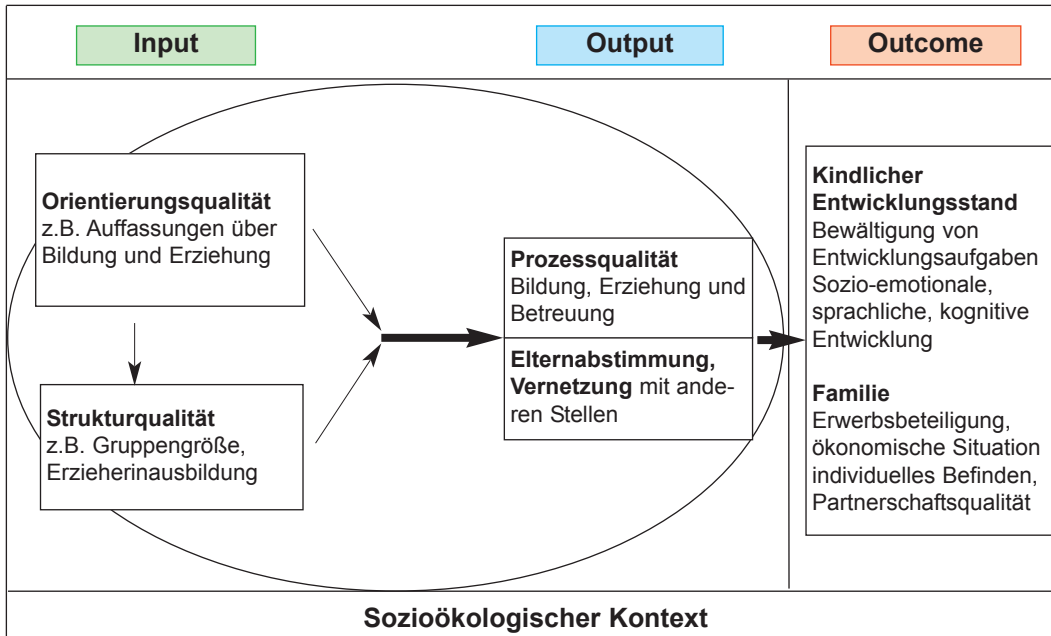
Input

Output

Outcome

**Orientierungsqualität**
z.B. Auffassungen über Bildung und Erziehung

**Strukturqualität**
z.B. Gruppengröße, Erzieherinausbildung

**Prozessqualität**
Bildung, Erziehung und Betreuung

**Elternabstimmung, Vernetzung** mit anderen Stellen

**Kindlicher Entwicklungsstand**
Bewältigung von Entwicklungsaufgaben
Sozio-emotionale, sprachliche, kognitive Entwicklung

**Familie**
Erwerbsbeteiligung, ökonomische Situation individuelles Befinden, Partnerschaftsqualität

Sozioökologischer Kontext